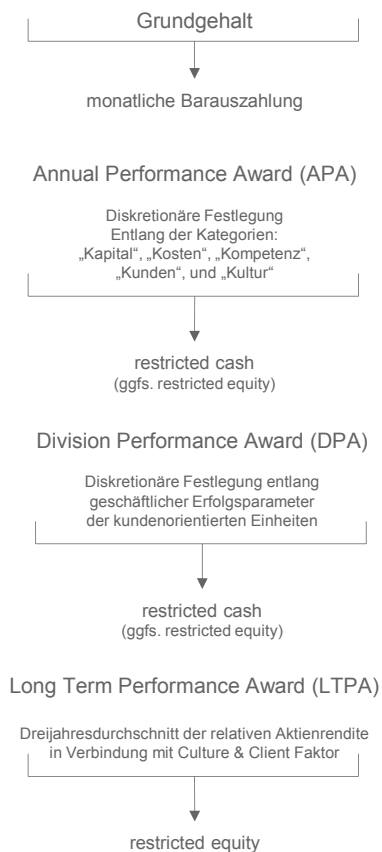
Grundgehalt

monatliche Barauszahlung

Annual Performance Award (APA)

Diskretionäre Festlegung Entlang der Kategorien: „Kapital“, „Kosten“, „Kompetenz“, „Kunden“, und „Kultur“

restricted cash
(ggfs. restricted equity)

Division Performance Award (DPA)

Diskretionäre Festlegung entlang geschäftlicher Erfolgsparameter der kundenorientierten Einheiten

restricted cash
(ggfs. restricted equity)

Long Term Performance Award (LTPA)

Dreijahresdurchschnitt der relativen Aktienrendite in Verbindung mit Culture & Client Faktor

restricted equity